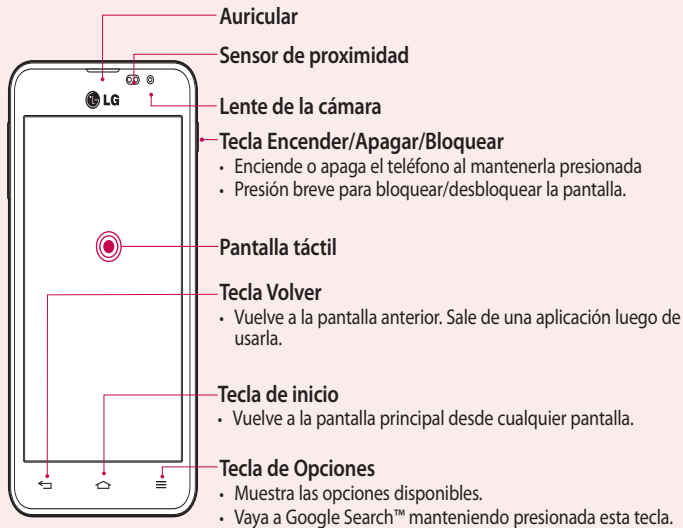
Auricular

Sensor de proximidad

LG

Lente de la cámara

Tecla Encender/Apagar/Bloquear
• Enciende o apaga el teléfono al mantenerla presionada
• Presión breve para bloquear/desbloquear la pantalla.

Pantalla táctil

Tecla Volver
• Vuelve a la pantalla anterior. Sale de una aplicación luego de usarla.

Tecla de inicio
• Vuelve a la pantalla principal desde cualquier pantalla.

Tecla de Opciones
• Muestra las opciones disponibles.
• Vaya a Google Search™ manteniendo presionada esta tecla.